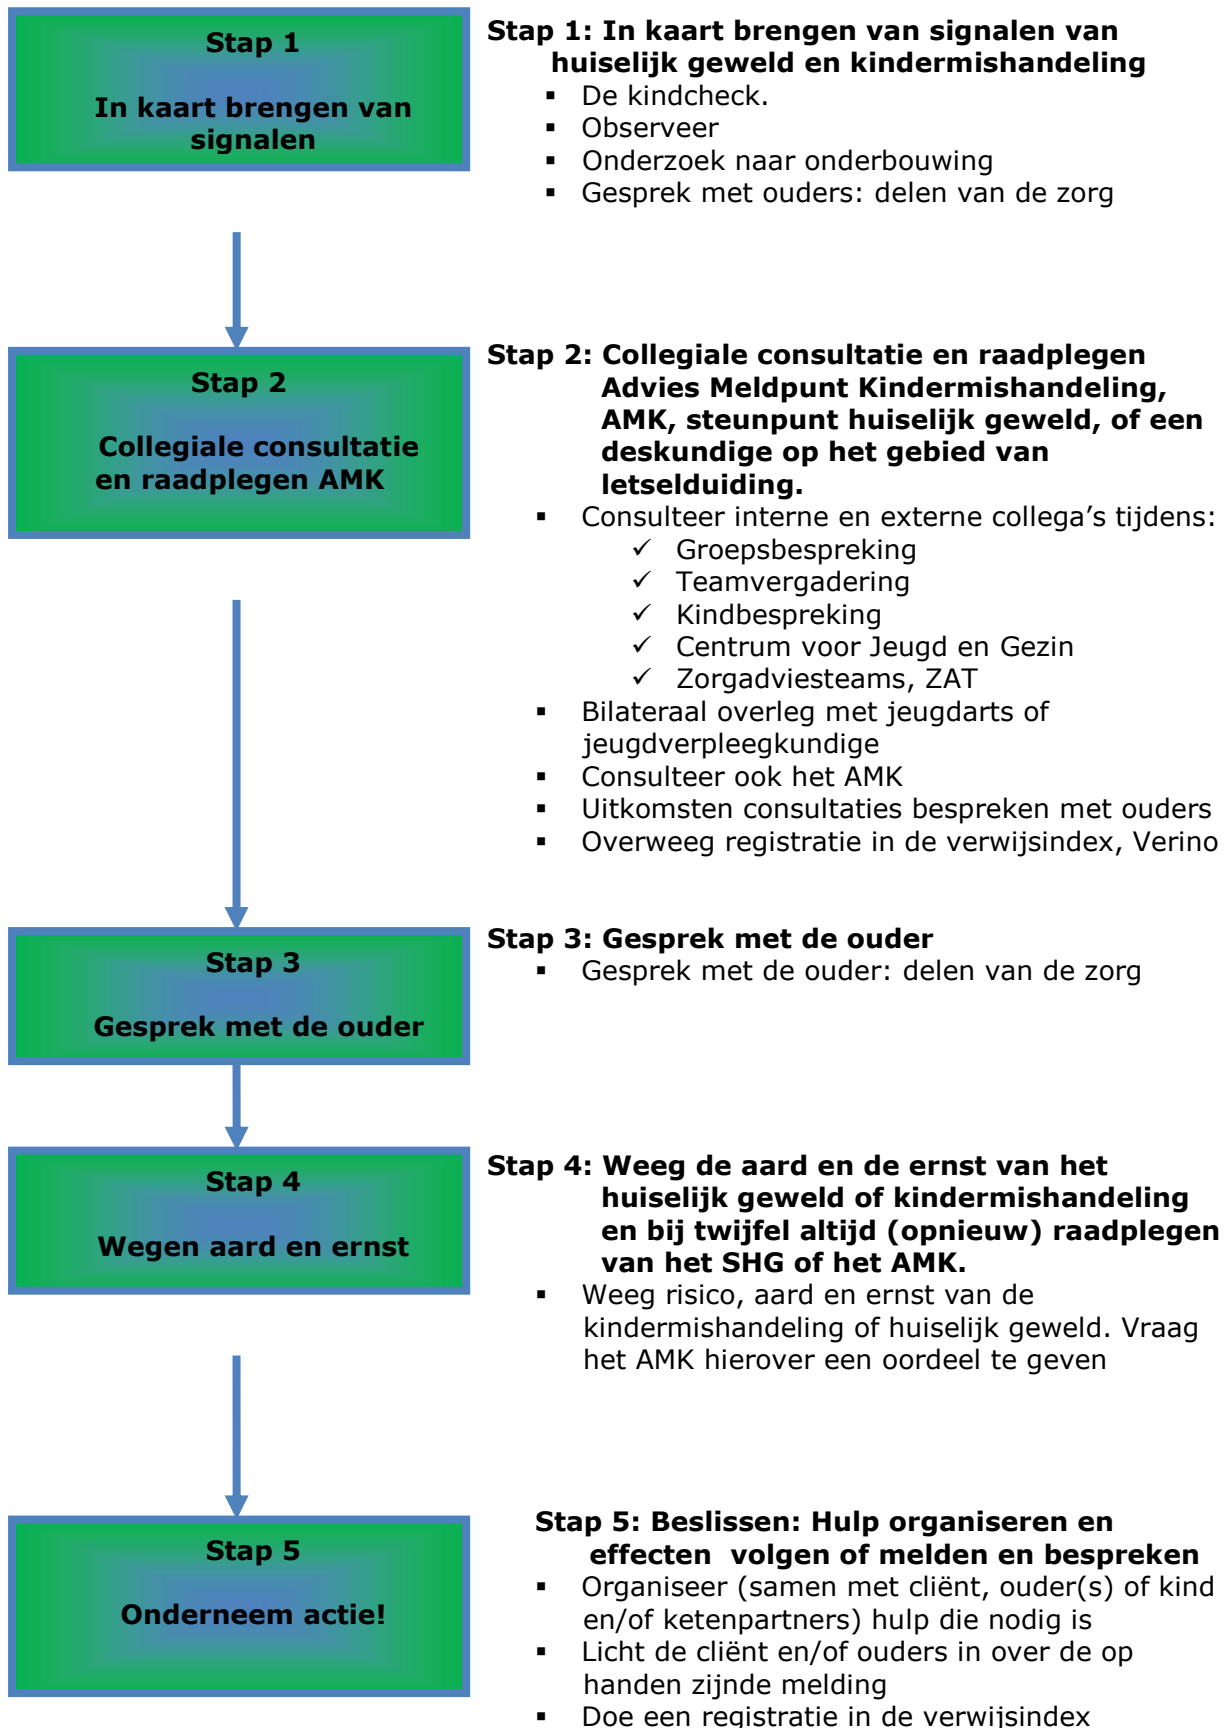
Stap 1

In kaart brengen van signalen

Stap 1: In kaart brengen van signalen van huiselijk geweld en kindermishandeling

- De kindcheck.
- Observeer
- Onderzoek naar onderbouwing
- Gesprek met ouders: delen van de zorg

Stap 2

Collegiale consultatie en raadplegen AMK

Stap 2: Collegiale consultatie en raadplegen Advies Meldpunt Kindermishandeling, AMK, steunpunt huiselijk geweld, of een deskundige op het gebied van letselduiding.

- Consulteer interne en externe collega's tijdens:
  - ✓ Groepsbespreking
  - ✓ Teamvergadering
  - ✓ Kindbespreking
  - ✓ Centrum voor Jeugd en Gezin
  - ✓ Zorgadviesteams, ZAT
- Bilateraal overleg met jeugdarts of jeugdverpleegkundige
- Consulteer ook het AMK
- Uitkomsten consultaties bespreken met ouders
- Overweeg registratie in de verwijsindex, Verino

Stap 3

Gesprek met de ouder

Stap 3: Gesprek met de ouder

- Gesprek met de ouder: delen van de zorg

Stap 4

Wegen aard en ernst

Stap 4: Weeg de aard en de ernst van het huiselijk geweld of kindermishandeling en bij twijfel altijd (opnieuw) raadplegen van het SHG of het AMK.

- Weeg risico, aard en ernst van de kindermishandeling of huiselijk geweld. Vraag het AMK hierover een oordeel te geven

Stap 5

Onderneem actie!

Stap 5: Beslissen: Hulp organiseren en effecten volgen of melden en bespreken

- Organiseer (samen met cliënt, ouder(s) of kind en/of ketenpartners) hulp die nodig is
- Licht de cliënt en/of ouders in over de op handen zijnde melding
- Doe een registratie in de verwijsindex